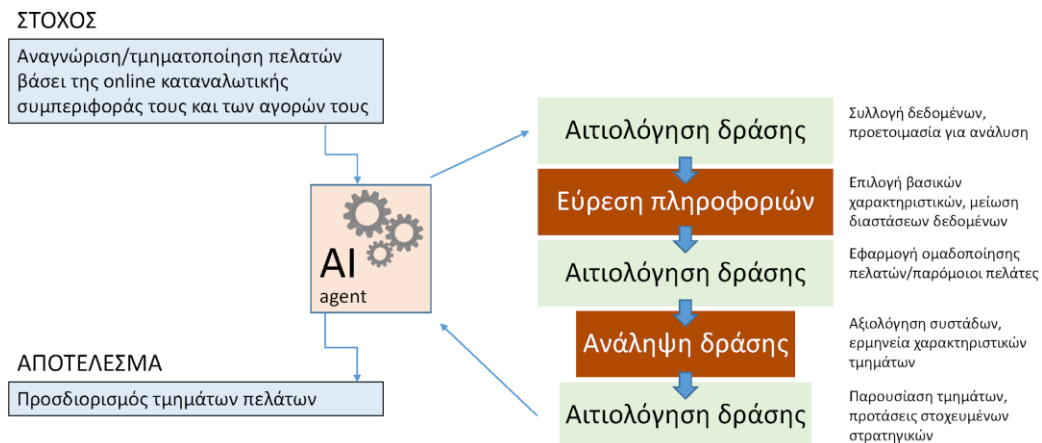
ΣΤΟΧΟΣ

Αναγνώριση/τμηματοποίηση πελατών βάσει της online καταναλωτικής συμπεριφοράς τους και των αγορών τους

AI
agent

ΑΠΟΤΕΛΕΣΜΑ

Προσδιορισμός τμημάτων πελατών

Αιτιολόγηση δράσης

Συλλογή δεδομένων, προετοιμασία για ανάλυση

Εύρεση πληροφοριών

Επιλογή βασικών χαρακτηριστικών, μείωση διαστάσεων δεδομένων

Αιτιολόγηση δράσης

Εφαρμογή ομαδοποίησης πελατών/παρόμοιοι πελάτες

Ανάληψη δράσης

Αξιολόγηση συστάδων, ερμηνεία χαρακτηριστικών τμημάτων

Αιτιολόγηση δράσης

Παρουσίαση τμημάτων, προτάσεις στοχευμένων στρατηγικών